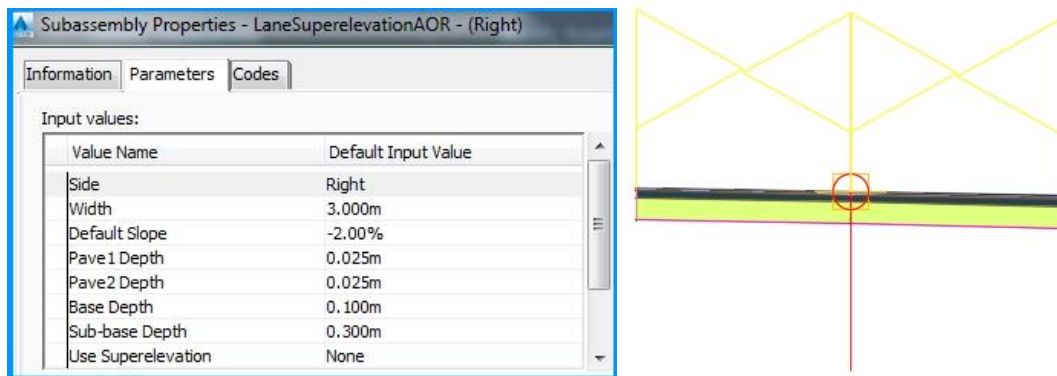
Subassembly Properties - LaneSuperelevationAOR - (Right)

Information | Parameters | Codes

Input values:

| Value Name | Default Input Value |
|---|---|
| Side | Right |
| Width | 3.000m |
| Default Slope | -2.00% |
| Pave1 Depth | 0.025m |
| Pave2 Depth | 0.025m |
| Base Depth | 0.100m |
| Sub-base Depth | 0.300m |
| Use Superelevation | None |